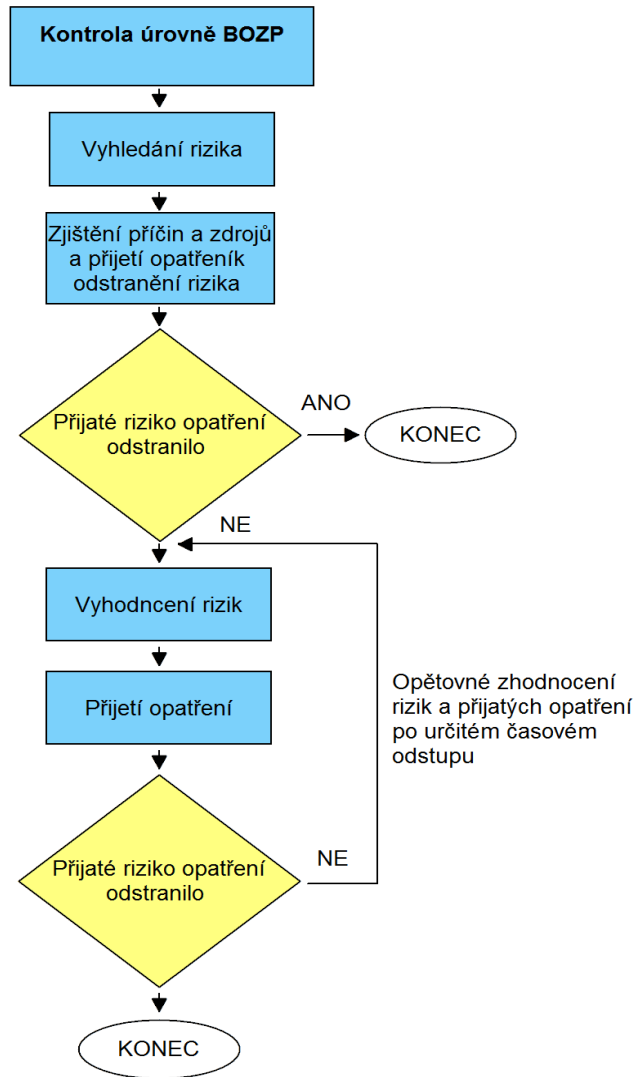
Kontrola úrovně BOZP

Vyhledání rizika

Zjištění příčin a zdrojů a přijetí opatřeník odstranění rizika

Přijaté riziko opatření odstranilo

ANO

KONEC

NE

Vyhodncení rizik

Přijetí opatření

Opětovné zhodnocení rizik a přijatých opatření po určitém časovém odstupu

Přijaté riziko opatření odstranilo

NE

KONEC